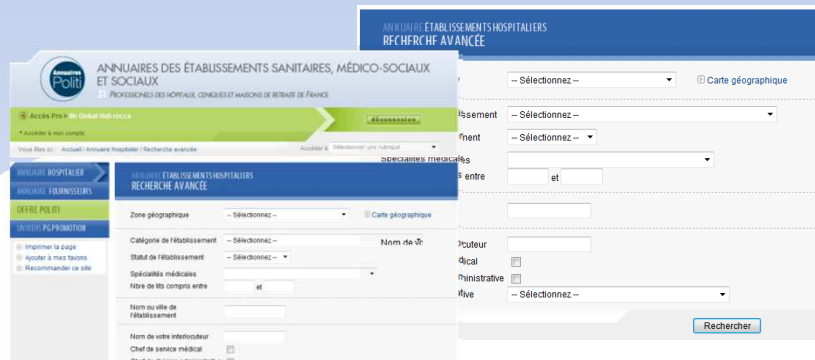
ANNUAIRE ÉTABLISSEMENTS HOSPITALIERS
RECHERCHE AVANCÉE

-- Sélectionnez --
Carte géographique
ssement
-- Sélectionnez --
ment
-- Sélectionnez --
Spécialités médicales
s entre
et
cuteur
ical
ministrative
ive
-- Sélectionnez --
Rechercher

Annuaires Politi
ANNUAIRES DES ÉTABLISSEMENTS SANITAIRES, MÉDICO-SOCIAUX ET SOCIAUX
PROFESSIONNELS DES HÔPITAUX, CLINIQUES ET MAISONS DE RETRAITE DE FRANCE

Accès Pro » Mr Global Hub recca
Déconnexion
Accéder à mon compte
Vous êtes ici : Accueil / Annuaire Hospitalier / Recherche avancée
Accéder à
Sélectionner une rubrique

ANNUAIRE HOSPITALIER
ANNUAIRE FOURNISSEURS
OFFRE POLITI
UNIVERS PG PROMOTION
Imprimer la page
Ajouter à mes favoris
Recommander ce site

ANNUAIRE ÉTABLISSEMENTS HOSPITALIERS
RECHERCHE AVANCÉE

Zone géographique
-- Sélectionnez --
Carte géographique
Catégorie de l'établissement
-- Sélectionnez --
Nom de l'
Statut de l'établissement
-- Sélectionnez --
Spécialités médicales
Nbre de lits compris entre
et
Nom ou ville de l'établissement
Nom de votre interlocuteur
Chef de service médical
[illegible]